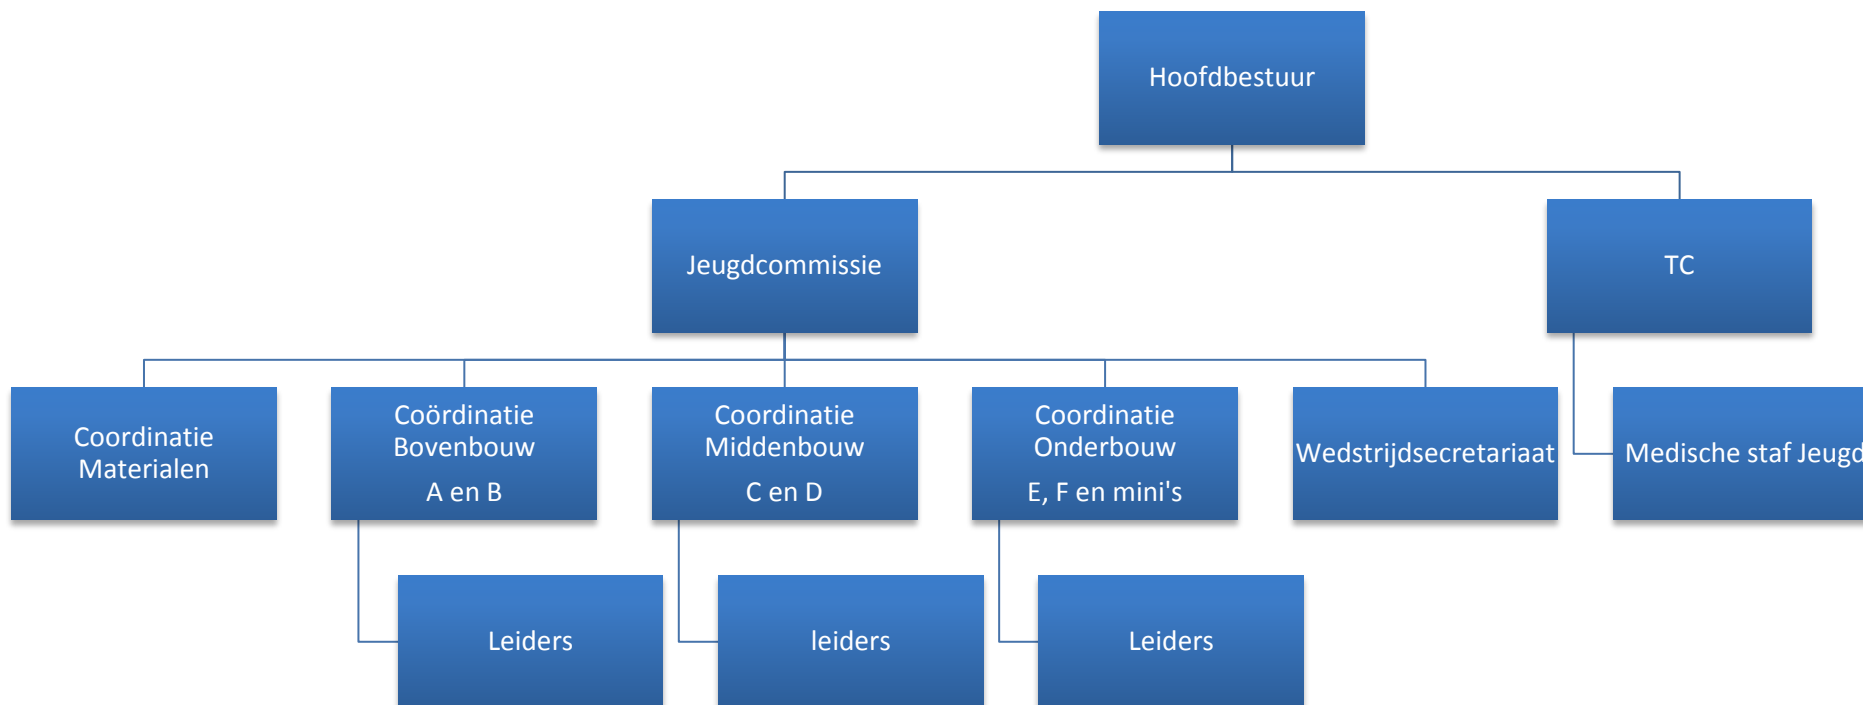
Hoofdbestuur

Jeugdcommissie

TC

Coordinatie Materialen

Coördinatie Bovenbouw

A en B

Coordinatie Middenbouw

C en D

Coordinatie Onderbouw

E, F en mini's

Wedstrijdsecretariaat

Medische staf Jeug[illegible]

Leiders

leiders

Leiders